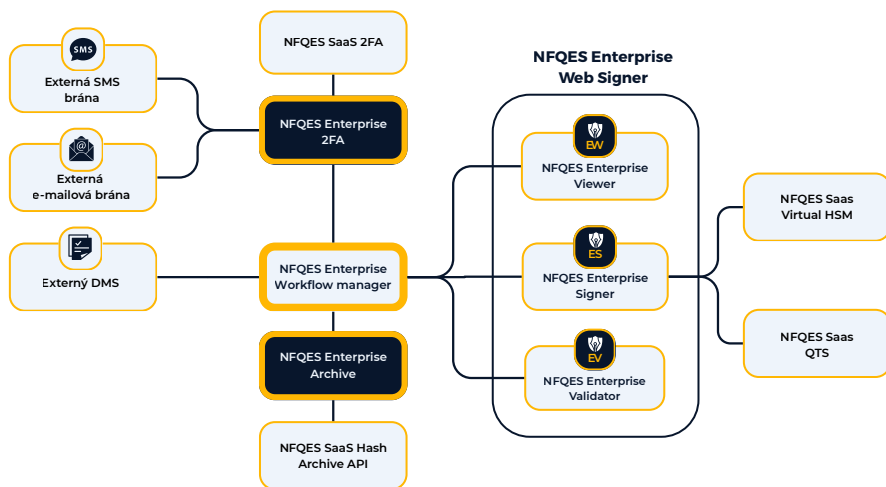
SMS

Externá SMS brána

@

Externá e-mailová brána

Externý DMS

NFQES SaaS 2FA

NFQES Enterprise 2FA

NFQES Enterprise Workflow manager

NFQES Enterprise Archive

NFQES SaaS Hash Archive API

NFQES Enterprise Web Signer

EW

NFQES Enterprise Viewer

ES

NFQES Enterprise Signer

EV

NFQES Enterprise Validator

NFQES Saas Virtual HSM

NFQES Saas QTS